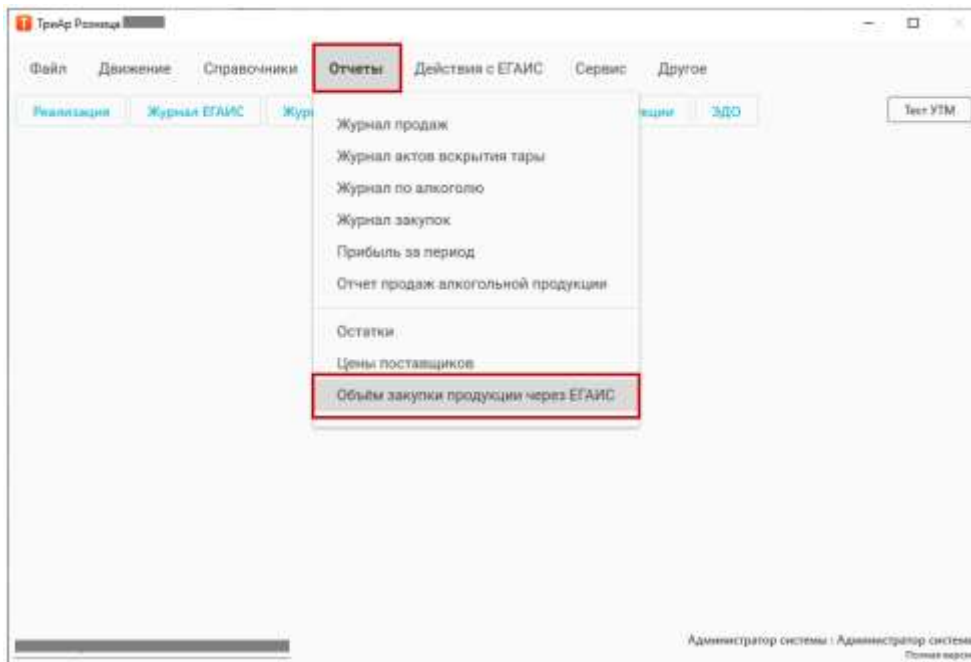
ТриАр Розница

Файл Движение Справочники Отчеты Действия с ЕГАИС Сервис Другое

Реализация Журнал ЕГАИС Жур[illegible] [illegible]ции ЭДО Тест УТМ

Журнал продаж
Журнал актов вскрытия тары
Журнал по алкоголю
Журнал закупок
Прибыль за период
Отчет продаж алкогольной продукции
Остатки
Цены поставщиков
Объём закупки продукции через ЕГАИС

Администратор системы : Администратор системы
Полная версия